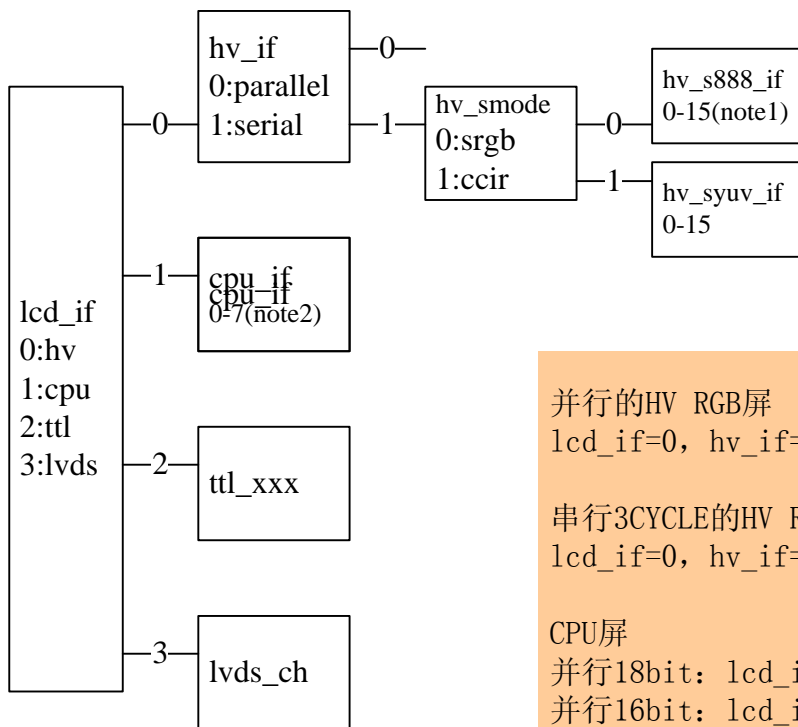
lcd_if
0:hv
1:cpu
2:ttl
3:lvds

0

hv_if
0:parallel
1:serial

0

1

hv_smode
0:srgb
1:ccir

0

hv_s888_if
0-15(note1)

1

hv_syuv_if
0-15

1

cpu_if
cpu_if
0-7(note2)

2

ttl_xxx

3

lvds_ch

并行的HV RGB屏
lcd_if=0, hv_if=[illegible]

串行3CYCLE的HV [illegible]
lcd_if=0, hv_if=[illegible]

CPU屏
并行18bit: lcd_i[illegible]
并行16bit: lcd_i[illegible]